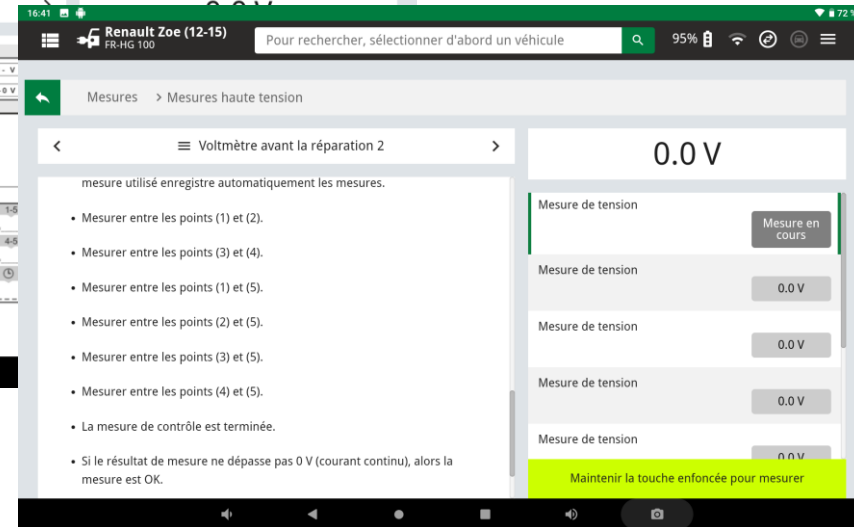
16:41

Renault Zoe (12-15)
FR-HG 100

Pour rechercher, sélectionner d'abord un véhicule

95%

Mesures > Mesures haute tension

< ≡ Voltmètre avant la réparation 2 >

0.0 V

mesure utilisé enregistre automatiquement les mesures.

• Mesurer entre les points (1) et (2).

• Mesurer entre les points (3) et (4).

• Mesurer entre les points (1) et (5).

• Mesurer entre les points (2) et (5).

• Mesurer entre les points (3) et (5).

• Mesurer entre les points (4) et (5).

• La mesure de contrôle est terminée.

• Si le résultat de mesure ne dépasse pas 0 V (courant continu), alors la mesure est OK.

Mesure de tension
Mesure en cours

Mesure de tension
0.0 V

Mesure de tension
0.0 V

Mesure de tension
0.0 V

Mesure de tension
0.0 V

Maintenir la touche enfoncée pour mesurer